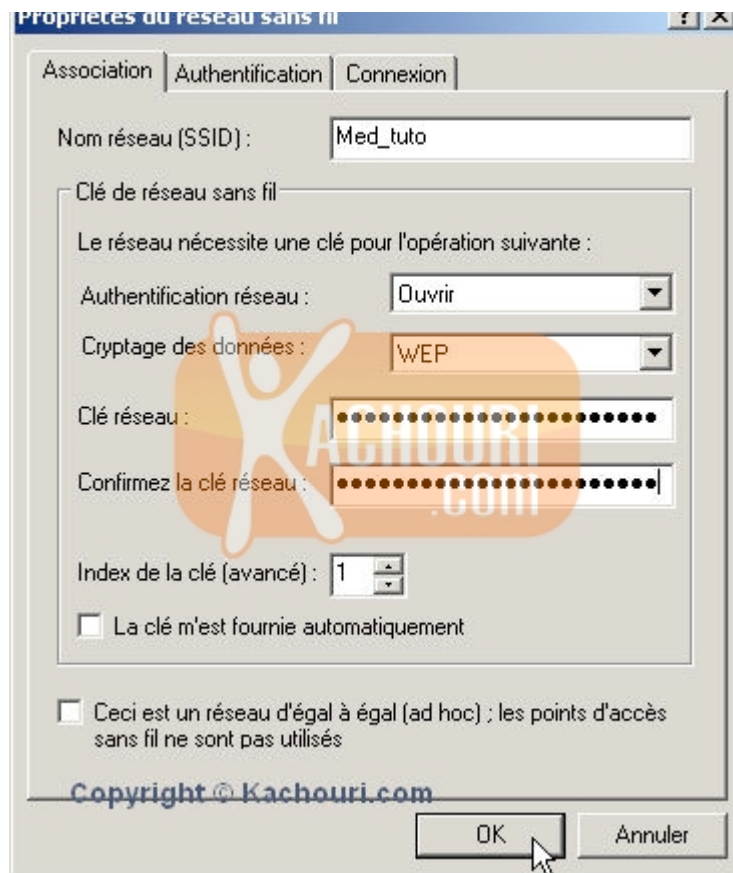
Propriétés du réseau sans fil ? X

Association | Authentification | Connexion

Nom réseau (SSID) : Med_tuto

Clé de réseau sans fil

Le réseau nécessite une clé pour l'opération suivante :

Authentification réseau : Ouvrir

Cryptage des données : WEP

Clé réseau : ••••••••••••••••••••••••••

Confirmez la clé réseau : ••••••••••••••••••••••••••

KACHOURI .COM

Index de la clé (avancé) : 1

La clé m'est fournie automatiquement

Ceci est un réseau d'égal à égal (ad hoc) ; les points d'accès sans fil ne sont pas utilisés

Copyright © Kachouri.com

OK Annuler